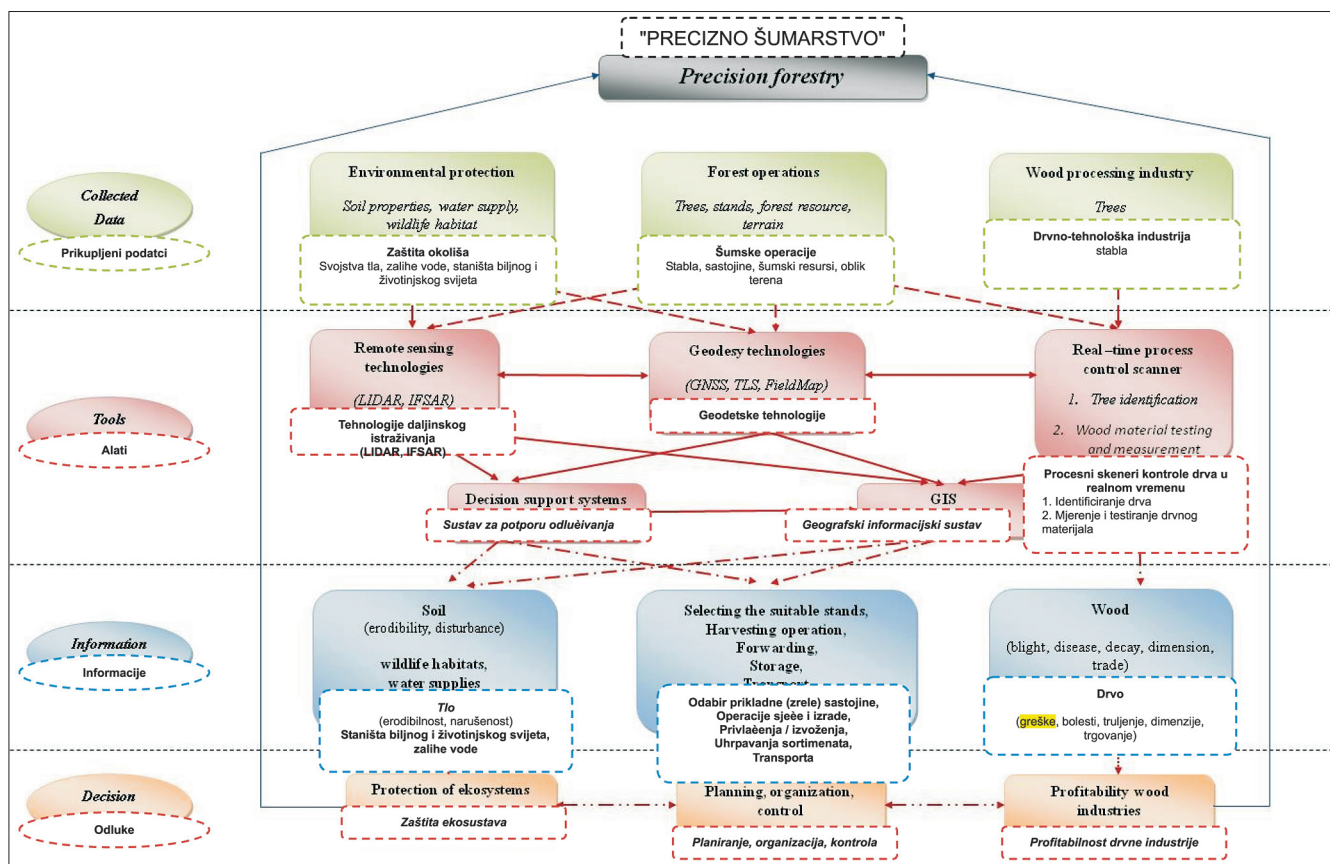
"PRECIZNO ŠUMARSTVO"

Precision forestry

Collected Data
Prikupljeni podatci

Environmental protection
Soil properties, water supply, wildlife habitat
Zaštita okoliša
Svojstva tla, zalihe vode, staništa biljnog i životinjskog svijeta

Forest operations
Trees, stands, forest resource, terrain
Šumske operacije
Stabla, sastojine, šumski resursi, oblik terena

Wood processing industry
Trees
Drvno-tehnološka industrija
stabla

Tools
Alati

Remote sensing technologies
(LIDAR, IFSAR)
Tehnologije daljinskog istraživanja
(LIDAR, IFSAR)

Geodesy technologies
(GNSS, TLS, FieldMap)
Geodetske tehnologije

Real –time process control scanner
1. Tree identification
2. Wood material testing and measurement
Procesni skeneri kontrole drva u realnom vremenu
1. Identificiranje drva
2. Mjerenje i testiranje drvnog materijala

Decision support systems
Sustav za potporu odluèivanja

GIS
Geografski informacijski sustav

Information
Informacije

Soil
(erodibility, disturbance)
wildlife habitats, water supplies
Tlo
(erodibilnost, narušenost)
Staništa biljnog i životinjskog svijeta, zalihe vode

Selecting the suitable stands, Harvesting operation, Forwarding, Storage, Transport
Odabir prikladne (zrele) sastojine, Operacije sjeèe i izrade, Privlaèenja / izvoženja, Uhrpavanja sortimenata, Transporta

Wood
(blight, disease, decay, dimension, trade)
Drvo
(greške, bolesti, truljenje, dimenzije, trgovanje)

Decision
Odluke

Protection of ekosystems
Zaštita ekosustava

Planning, organization, control
Planiranje, organizacija, kontrola

Profitability wood industries
Profitabilnost drvne industrije